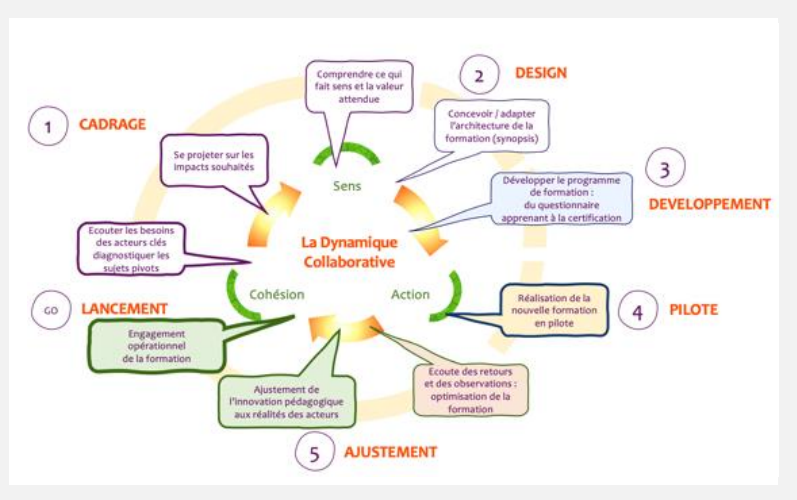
1 CADRAGE

Comprendre ce qui fait sens et la valeur attendue

2 DESIGN

Concevoir / adapter l'architecture de la formation (synopsis)

Se projeter sur les impacts souhaités

3 DEVELOPPEMENT

Développer le programme de formation : du questionnaire apprenant à la certification

Sens

Ecouter les besoins des acteurs clés diagnostiquer les sujets pivots

La Dynamique Collaborative

Cohésion

Action

GO LANCEMENT

Réalisation de la nouvelle formation en pilote

4 PILOTE

Engagement opérationnel de la formation

Ajustement de l'innovation pédagogique aux réalités des acteurs

Ecoute des retours et des observations : optimisation de la formation

5 AJUSTEMENT